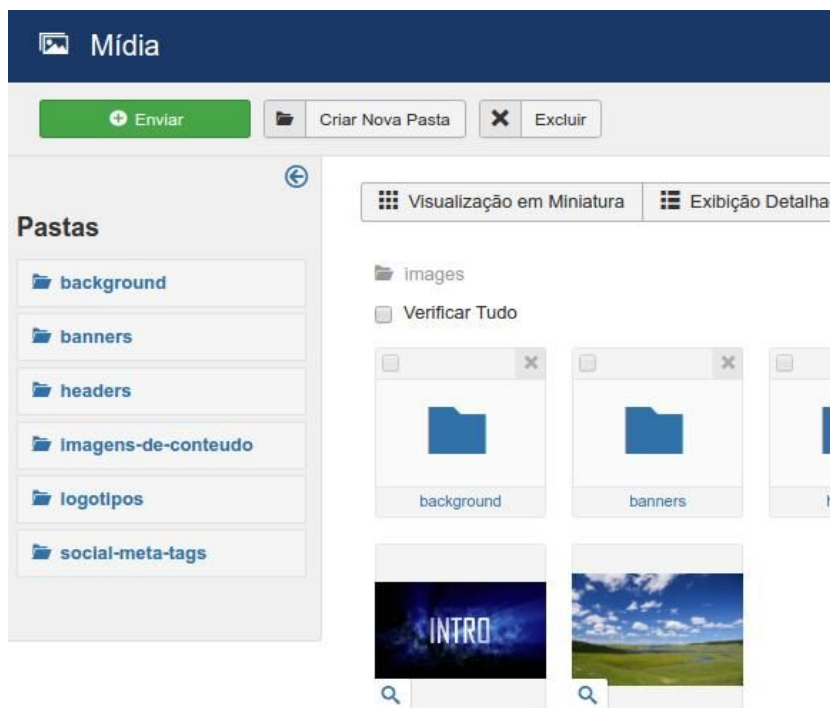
Mídia

Enviar
Criar Nova Pasta
Excluir

Pastas

background
banners
headers
imagens-de-conteudo
logotipos
social-meta-tags

Visualização em Miniatura
Exibição Detalha

images
Verificar Tudo

background
banners

INTRO